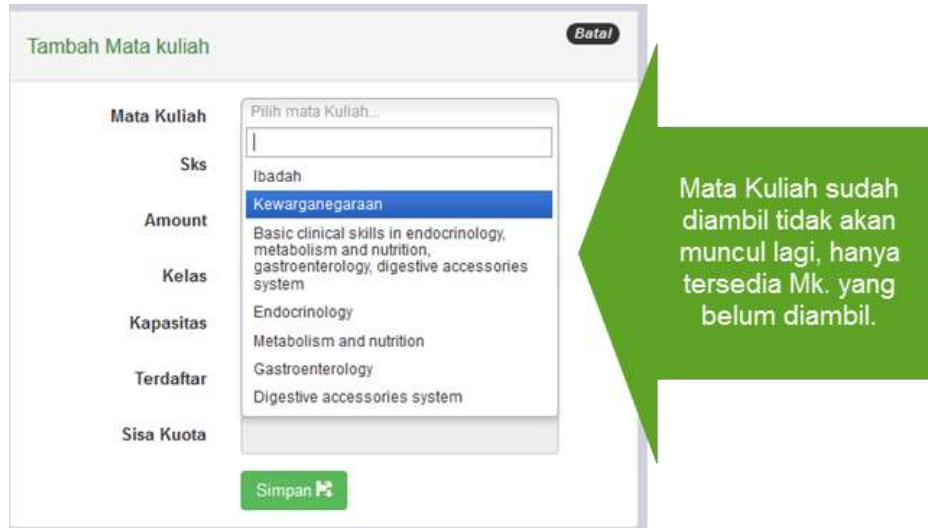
Tambah Mata kuliah

Batal

Mata Kuliah
Pilih mata Kuliah...

Sks

Amount

Kelas

Kapasitas

Terdaftar

Sisa Kuota

Ibadah
Kewarganegaraan
Basic clinical skills in endocrinology, metabolism and nutrition, gastroenterology, digestive accessories system
Endocrinology
Metabolism and nutrition
Gastroenterology
Digestive accessories system

Simpan

Mata Kuliah sudah diambil tidak akan muncul lagi, hanya tersedia Mk. yang belum diambil.